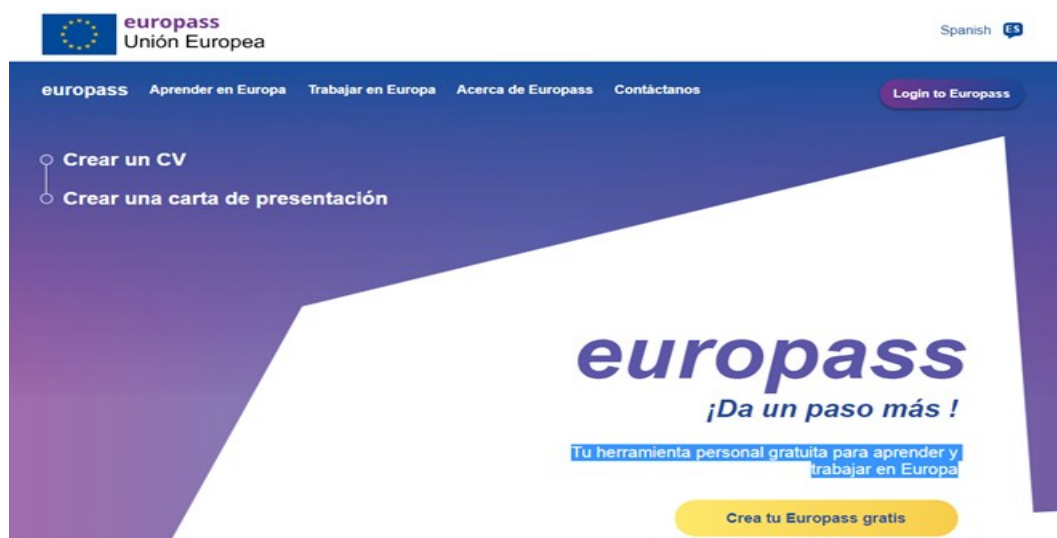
europass
Unión Europea

Spanish ES

europass Aprender en Europa Trabajar en Europa Acerca de Europass Contáctanos

Login to Europass

Crear un CV

Crear una carta de presentación

europass

¡Da un paso más !

Tu herramienta personal gratuita para aprender y trabajar en Europa

Crea tu Europass gratis